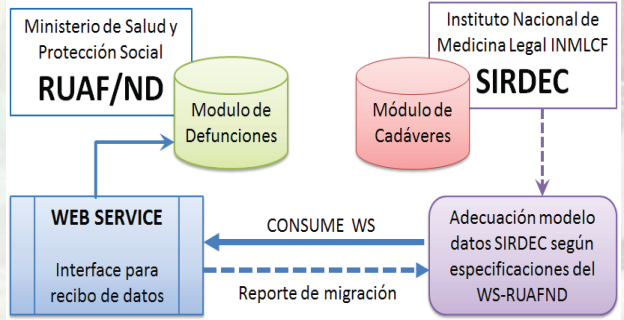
Ministerio de Salud y Protección Social
RUAF/ND

Modulo de Defunciones

Instituto Nacional de Medicina Legal INMLCF
SIRDEC

Módulo de Cadáveres

WEB SERVICE
Interface para recibo de datos

CONSUME WS

Reporte de migración

Adecuación modelo datos SIRDEC según especificaciones del WS-RUAFND